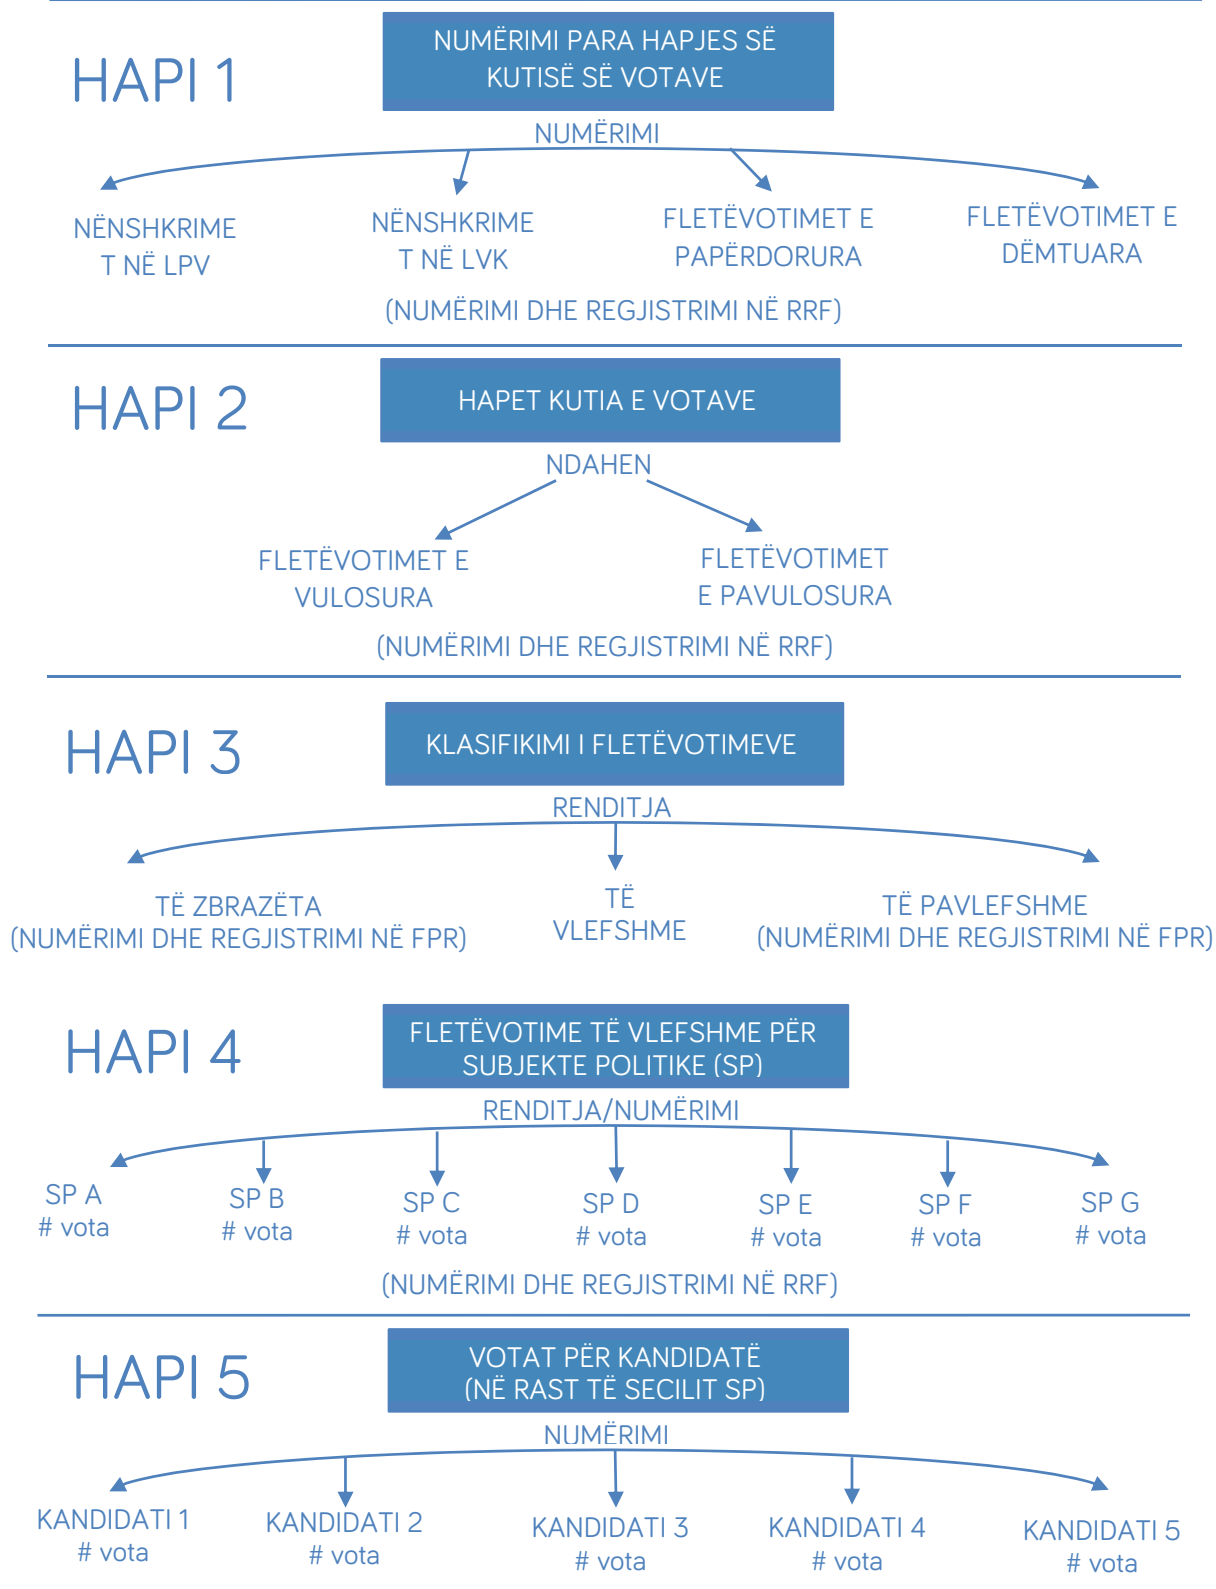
HAPI 1

NUMËRIMI PARA HAPJES SË KUTISË SË VOTAVE

NUMËRIMI

NËNSHKRIME T NË LPV

NËNSHKRIME T NË LVK

FLETËVOTIMET E PAPËRDORURA

FLETËVOTIMET E DËMTUARA

(NUMËRIMI DHE REGJISTRIMI NË RRF)

HAPI 2

HAPET KUTIA E VOTAVE

NDAHEN

FLETËVOTIMET E VULOSURA

FLETËVOTIMET E PAVULOSURA

(NUMËRIMI DHE REGJISTRIMI NË RRF)

HAPI 3

KLASIFIKIMI I FLETËVOTIMEVE

RENDITJA

TË ZBRAZËTA
(NUMËRIMI DHE REGJISTRIMI NË FPR)

TË VLEFSHME

TË PAVLEFSHME
(NUMËRIMI DHE REGJISTRIMI NË FPR)

HAPI 4

FLETËVOTIME TË VLEFSHME PËR SUBJEKTE POLITIKE (SP)

RENDITJA/NUMËRIMI

SP A
# vota

SP B
# vota

SP C
# vota

SP D
# vota

SP E
# vota

SP F
# vota

SP G
# vota

(NUMËRIMI DHE REGJISTRIMI NË RRF)

HAPI 5

VOTAT PËR KANDIDATË (NË RAST TË SECILIT SP)

NUMËRIMI

KANDIDATI 1
# vota

KANDIDATI 2
# vota

KANDIDATI 3
# vota

KANDIDATI 4
# vota

KANDIDATI 5
# vota